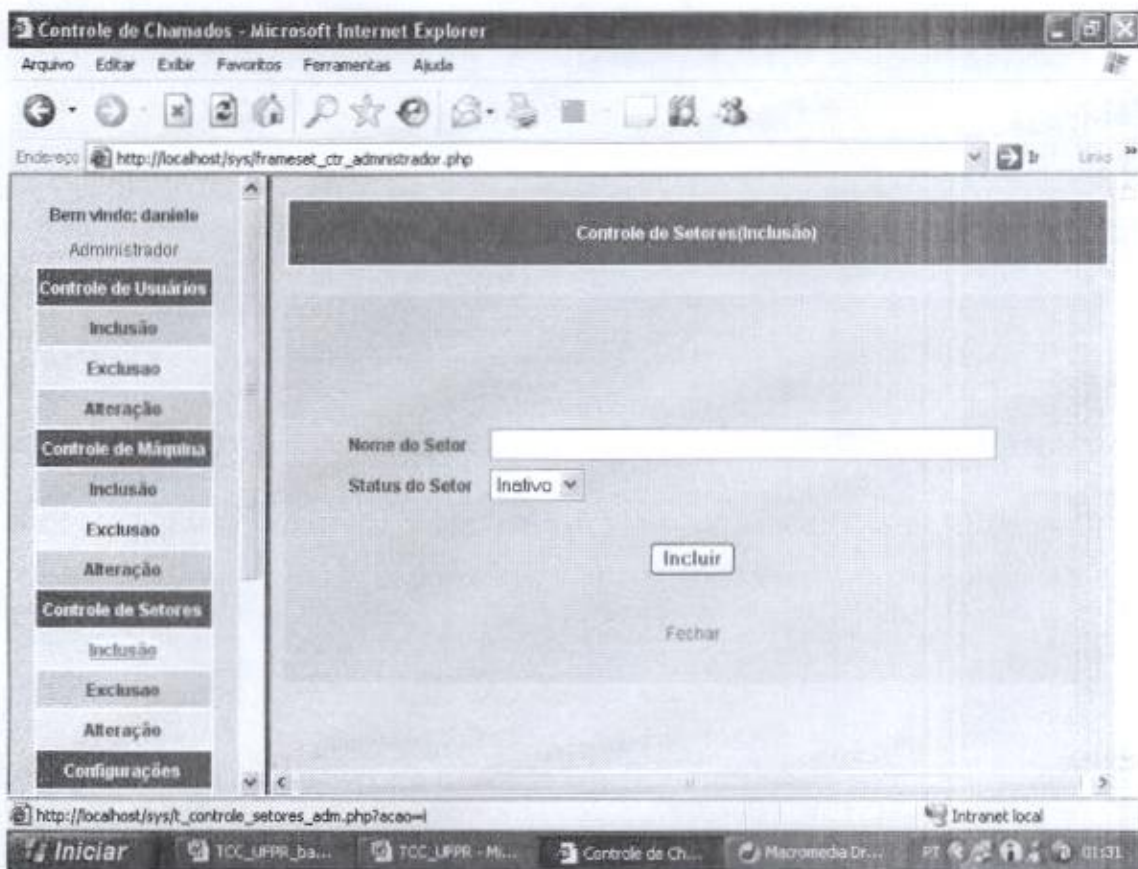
Controle de Chamados - Microsoft Internet Explorer

Arquivo Editar Exibir Favoritos Ferramentas Ajuda

Endereço http://localhost/sys/frameset_ctr_administrador.php Ir Links »

Bem vindo: daniele
Administrador

Controle de Usuários
Inclusão
Exclusao
Alteração

Controle de Máquina
Inclusão
Exclusao
Alteração

Controle de Setores
Inclusão
Exclusao
Alteração

Configurações

Controle de Setores(Inclusão)

Nome do Setor

Status do Setor Inativo

Incluir

Fechar

http://localhost/sys/t_controle_setores_adm.php?acao=i

Intranet local

Iniciar TCC_UFPR_ba... TCC_UFPR - Mi... Controle de Ch... Macromedia Dr... PT 01:31